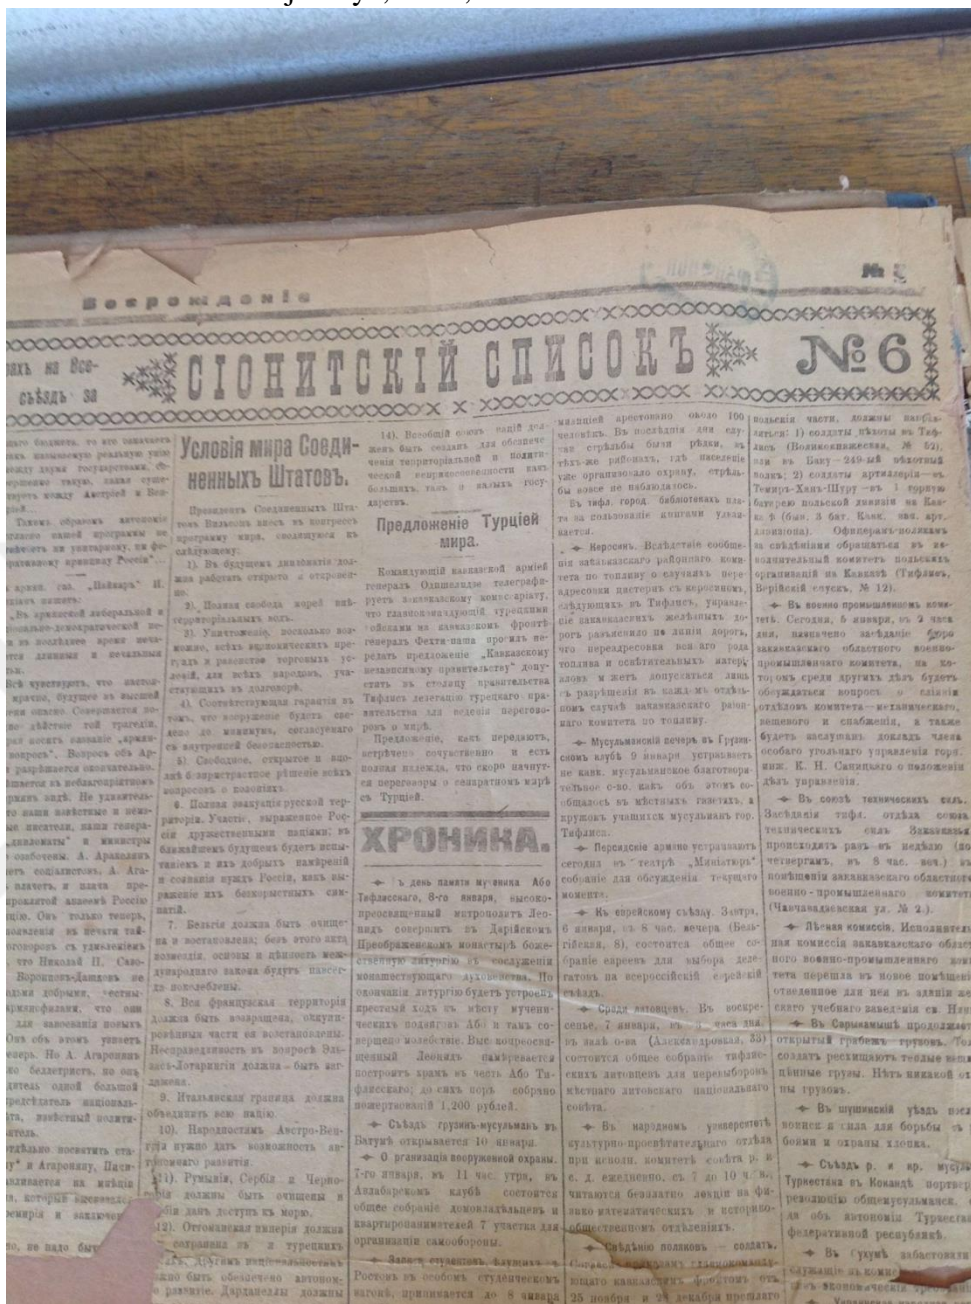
Возрожденіе

№ 5

СІОНИТСКІЙ СПИСОКЪ

№6

ахъ на Все- съѣздъ за

Условія мира Соединенныхъ Штатовъ.

Президентъ Соединенныхъ Штатовъ Вильсонъ внесъ въ конгрессъ программу мира, сводящуюся къ слѣдующему:

1). Въ будущемъ дипломатія должна работать открыто и откровенно.

2). Полная свобода морей внѣ территоріальныхъ водъ.

3). Уничтоженіе, поскольку возможно, всѣхъ экономическихъ преградъ и равенство торговыхъ условій, для всѣхъ народовъ, участвующихъ въ договорѣ.

4). Соотвѣтствующая гарантія въ томъ, что вооруженіе будетъ сведено до минимума, согласнаго съ внутренней безопасностью.

5). Свободное, открытое и вполнѣ безпристрастное рѣшеніе всѣхъ вопросовъ о колоніяхъ.

6). Полная эвакуація русской территоріи. Участіе, выраженное Россіи дружественными націями въ ближайшемъ будущемъ будетъ испытаніемъ и ихъ добрыхъ намѣреній и сознанія нуждъ Россіи, какъ выраженіе ихъ безкорыстныхъ симпатій.

7). Бельгія должна быть очищена и возстановлена; безъ этого акта довѣріе, основы и цѣнность международнаго закона будутъ навсегда поколеблены.

8). Вся французская территорія должна быть возвращена, оккупированныя части ея возстановлены. Несправедливость въ вопросѣ Эльзасъ-Лотарингія должна быть заглажена.

9). Итальянская граница должна объединить всю націю.

10). Народностямъ Австро-Венгріи нужно дать возможность автономнаго развитія.

11). Румынія, Сербія и Черногорія должны быть очищены и Сербіи данъ доступъ къ морю.

12). Оттоманская имперія должна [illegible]

14). Всеобщій союзъ націй долженъ быть созданъ для обезпеченія территоріальной и политической независимости какъ большихъ, такъ и малыхъ государствъ.

Предложеніе Турціей мира.

Командующій кавказской арміей генералъ Одишелидзе телеграфируетъ закавказскому комиссаріату, что главнокомандующій турецкими войсками на кавказскомъ фронтѣ генералъ Фехти-паша проситъ передать предложеніе „Кавказскому независимому правительству" допустить въ столицу правительства Тифлисъ делегацію турецкаго правительства для веденія переговоровъ о мирѣ.

Предложеніе, какъ передаютъ, встрѣчено сочувственно и есть полная надежда, что скоро начнутся переговоры о сепаратномъ мирѣ съ Турціей.

ХРОНИКА.

Въ день памяти мученика Або Тифлисскаго, 8-го января, высокопреосвященный митрополитъ Леонидъ совершилъ въ Дарійскомъ Преображенскомъ монастырѣ божественную литургію въ сослуженіи монашествующаго духовенства. По окончаніи литургіи будетъ устроенъ крестный ходъ къ мѣсту мученическихъ подвиговъ Або и тамъ совершено молебствіе. Высокопреосвященный Леонидъ намѣревается построить храмъ въ честь Або Тифлисскаго; до сихъ поръ собрано пожертвованій 1,200 рублей.

Съѣздъ грузинъ-мусульманъ въ Батумѣ открывается 10 января.

О организаціи вооруженной охраны. 7-го января, въ 11 час. утра, въ Авлабарскомъ клубѣ состоится общее собраніе домовладѣльцевъ и квартиронанимателей 7 участка для организаціи самообороны.

Запасъ студентовъ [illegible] Ростовъ въ особомъ студенческомъ вагонѣ, прибывается до 8 января

машиной арестовано около 100 человѣкъ. Въ послѣдніе дни случаи стрѣльбы были рѣдки, въ тѣхъ-же районахъ, гдѣ населеніе уже организовало охрану, стрѣльбы вовсе не наблюдалось.

Въ тифл. город. библіотекахъ плата за пользованіе книгами уплачается.

Керосинъ. Вслѣдствіе сообщенія закавказскаго районнаго комитета по топливу о случаяхъ переадресовки цистернъ съ керосиномъ, слѣдующихъ въ Тифлисъ, управленіе закавказскихъ желѣзныхъ дорогъ разъяснило по линіи дороги, что переадресовка всякаго рода топлива и осветительныхъ матеріаловъ и жел. допускается лишь съ разрѣшенія въ каждомъ отдѣльномъ случаѣ закавказскаго районнаго комитета по топливу.

Мусульманскій вечеръ въ Грузинскомъ клубѣ 9 января устраивается мусульманское благотворительное о-во, какъ объ этомъ сообщалось въ мѣстныхъ газетахъ, а кружокъ учащихся мусульманъ гор. Тифлиса.

Персидское армяно устраиваетъ сегодня въ театрѣ „Миніатюръ" собраніе для обсужденія текущаго момента.

Къ еврейскому съѣзду. Завтра, 6 января, съ 8 час. вечера (Бельгійская, 8), состоится общее собраніе евреевъ для выбора делегатовъ на всероссійскій еврейскій съѣздъ.

Среди литовцевъ. Въ воскресенье, 7 января, въ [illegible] часа дня, въ залѣ о-ва (Александровская, 33) состоится общее собраніе тифлисскихъ литовцевъ для перевыборовъ мѣстнаго литовскаго національнаго совѣта.

Въ народномъ университетѣ культурно-просвѣтительнаго отдѣла при школѣ, комитетъ совѣта р. и с. д. ежедневно, съ 7 до 10 ч. в., читаются безплатно лекціи на физико-математическихъ и историко-общественныхъ отдѣленіяхъ.

Свѣдѣнію полковъ — солдатъ. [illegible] кавказскимъ фронтомъ отъ 25 ноября и 24 декабря прошлаго

польскія части, должны направляться: 1) солдаты пѣхоты въ Тифлисъ (Воронцовская, № 52), или въ Баку 249-й пѣхотный полкъ; 2) солдаты артиллеріи — въ Темиръ-Ханъ-Шуру въ 1 горную батарею польской дивизіи на Кавказѣ (бат. 3 бат. Кавк. мин. арт. дивизіона). Офицерамъ-полякамъ за свѣдѣніями обращаться въ исполнительный комитетъ польскихъ организацій на Кавказѣ (Тифлисъ, Верійскій спускъ, № 12).

Въ военно-промышленномъ комитетѣ. Сегодня, 5 января, въ 2 часа дня, назначено засѣданіе бюро закавказскаго областного военно-промышленнаго комитета, на которомъ среди другихъ дѣлъ будетъ обсуждаться вопросъ о сліяніи отдѣловъ комитета — механическаго, вещевого и снабженія, а также будетъ заслушанъ докладъ члена особаго угольнаго управленія горн. инж. К. Н. Сапицкаго о положеніи дѣлъ управленія.

Въ союзъ техническихъ силъ. Засѣданія тифл. отдѣла союза техническихъ силъ Закавказья происходятъ разъ въ недѣлю (по четвергамъ, въ 8 час. веч.) въ помѣщеніи закавказскаго областного военно-промышленнаго комитета (Чавчавадзевская ул. № 2).

Лѣсная комиссія. Исполнительная комиссія закавказскаго областного военно-промышленнаго комитета перешла въ новое помѣщеніе, отведенное для нея въ зданіи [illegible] учебнаго заведенія св. Нины.

Въ Сарыкамышъ продолжается открытый грабежъ грузовъ. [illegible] солдатъ расхищаютъ теплые вещи и цѣнные грузы. Нѣтъ никакой охраны грузовъ.

Въ шушинскій уѣздъ посланы войска для борьбы съ разбоями и охраны хлопка.

Съѣздъ р. и кр. мусульманъ Туркестана въ Кокандѣ поддержалъ резолюцію общемусульманскаго съѣзда объ автономіи Туркестана федеративной республики.

Въ Сухумѣ забастовка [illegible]